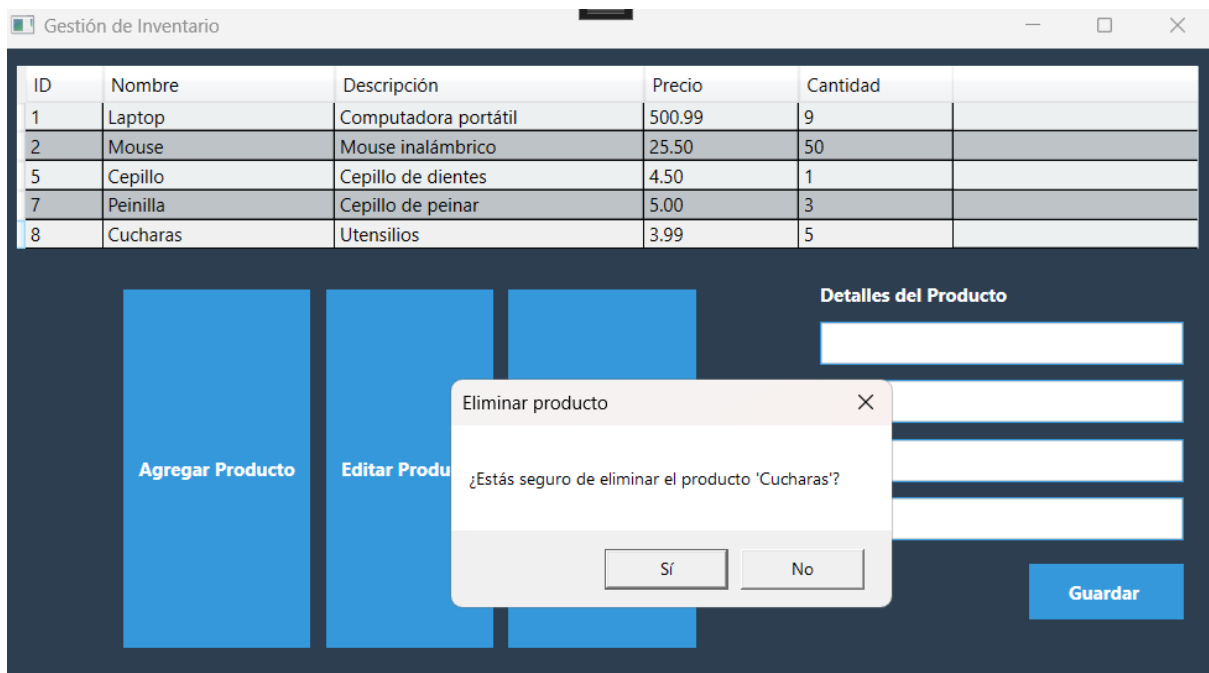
Gestión de Inventario

| ID | Nombre | Descripción | Precio | Cantidad |
|---|---|---|---|---|
| 1 | Laptop | Computadora portátil | 500.99 | 9 |
| 2 | Mouse | Mouse inalámbrico | 25.50 | 50 |
| 5 | Cepillo | Cepillo de dientes | 4.50 | 1 |
| 7 | Peinilla | Cepillo de peinar | 5.00 | 3 |
| 8 | Cucharas | Utensilios | 3.99 | 5 |

Agregar Producto

Editar Produ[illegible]

Detalles del Producto

Guardar

Eliminar producto

¿Estás seguro de eliminar el producto 'Cucharas'?

Sí

No